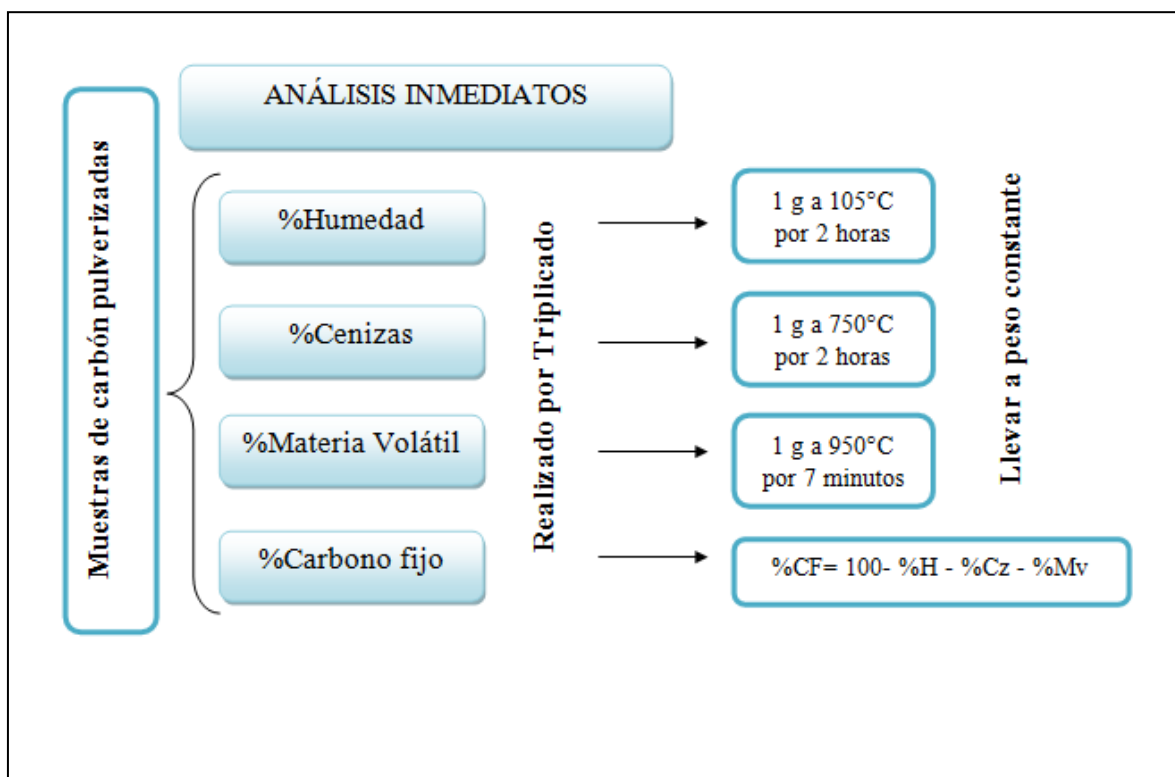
ANÁLISIS INMEDIATOS

Muestras de carbón pulverizadas

%Humedad

%Cenizas

%Materia Volátil

%Carbono fijo

Realizado por Triplicado

1 g a 105°C por 2 horas

1 g a 750°C por 2 horas

1 g a 950°C por 7 minutos

%CF= 100- %H - %Cz - %Mv

Llevar a peso constante